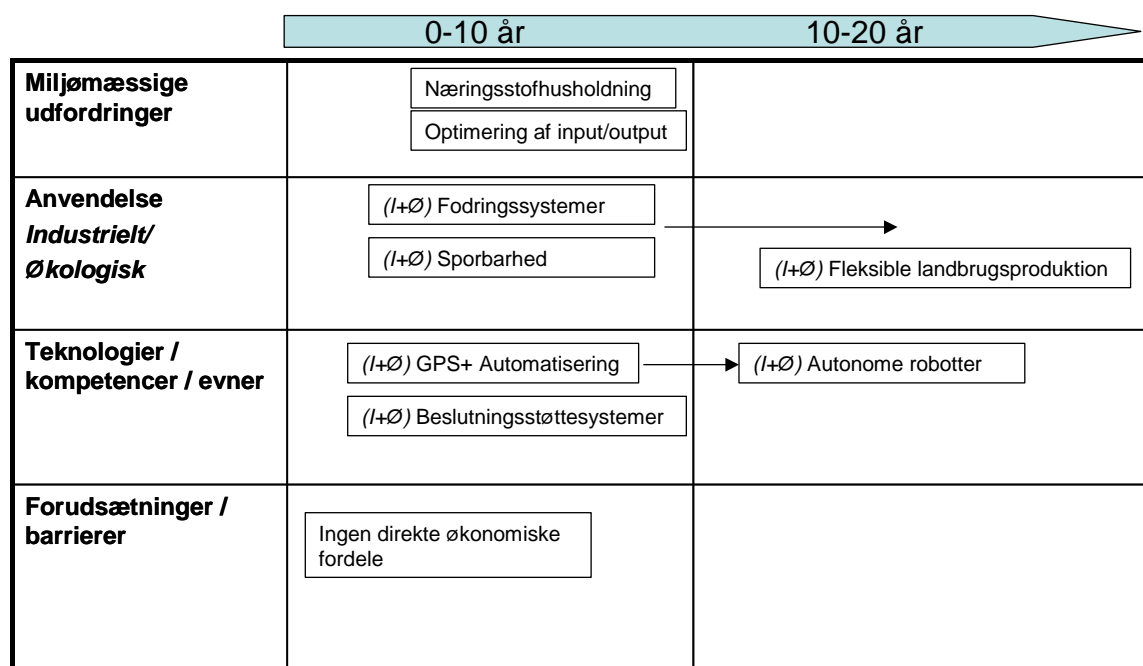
| | 0-10 år | 10-20 år |
|---|---|---|
| **Miljømæssige udfordringer** | Næringsstofhusholdning<br>Optimering af input/output | |
| **Anvendelse** ***Industrielt/ Økologisk*** | *(I+Ø)* Fodringssystemer<br>*(I+Ø)* Sporbarhed | *(I+Ø)* Fleksible landbrugsproduktion |
| **Teknologier / kompetencer / evner** | *(I+Ø)* GPS+ Automatisering<br>*(I+Ø)* Beslutningsstøttesystemer | *(I+Ø)* Autonome robotter |
| **Forudsætninger / barrierer** | Ingen direkte økonomiske fordele | |